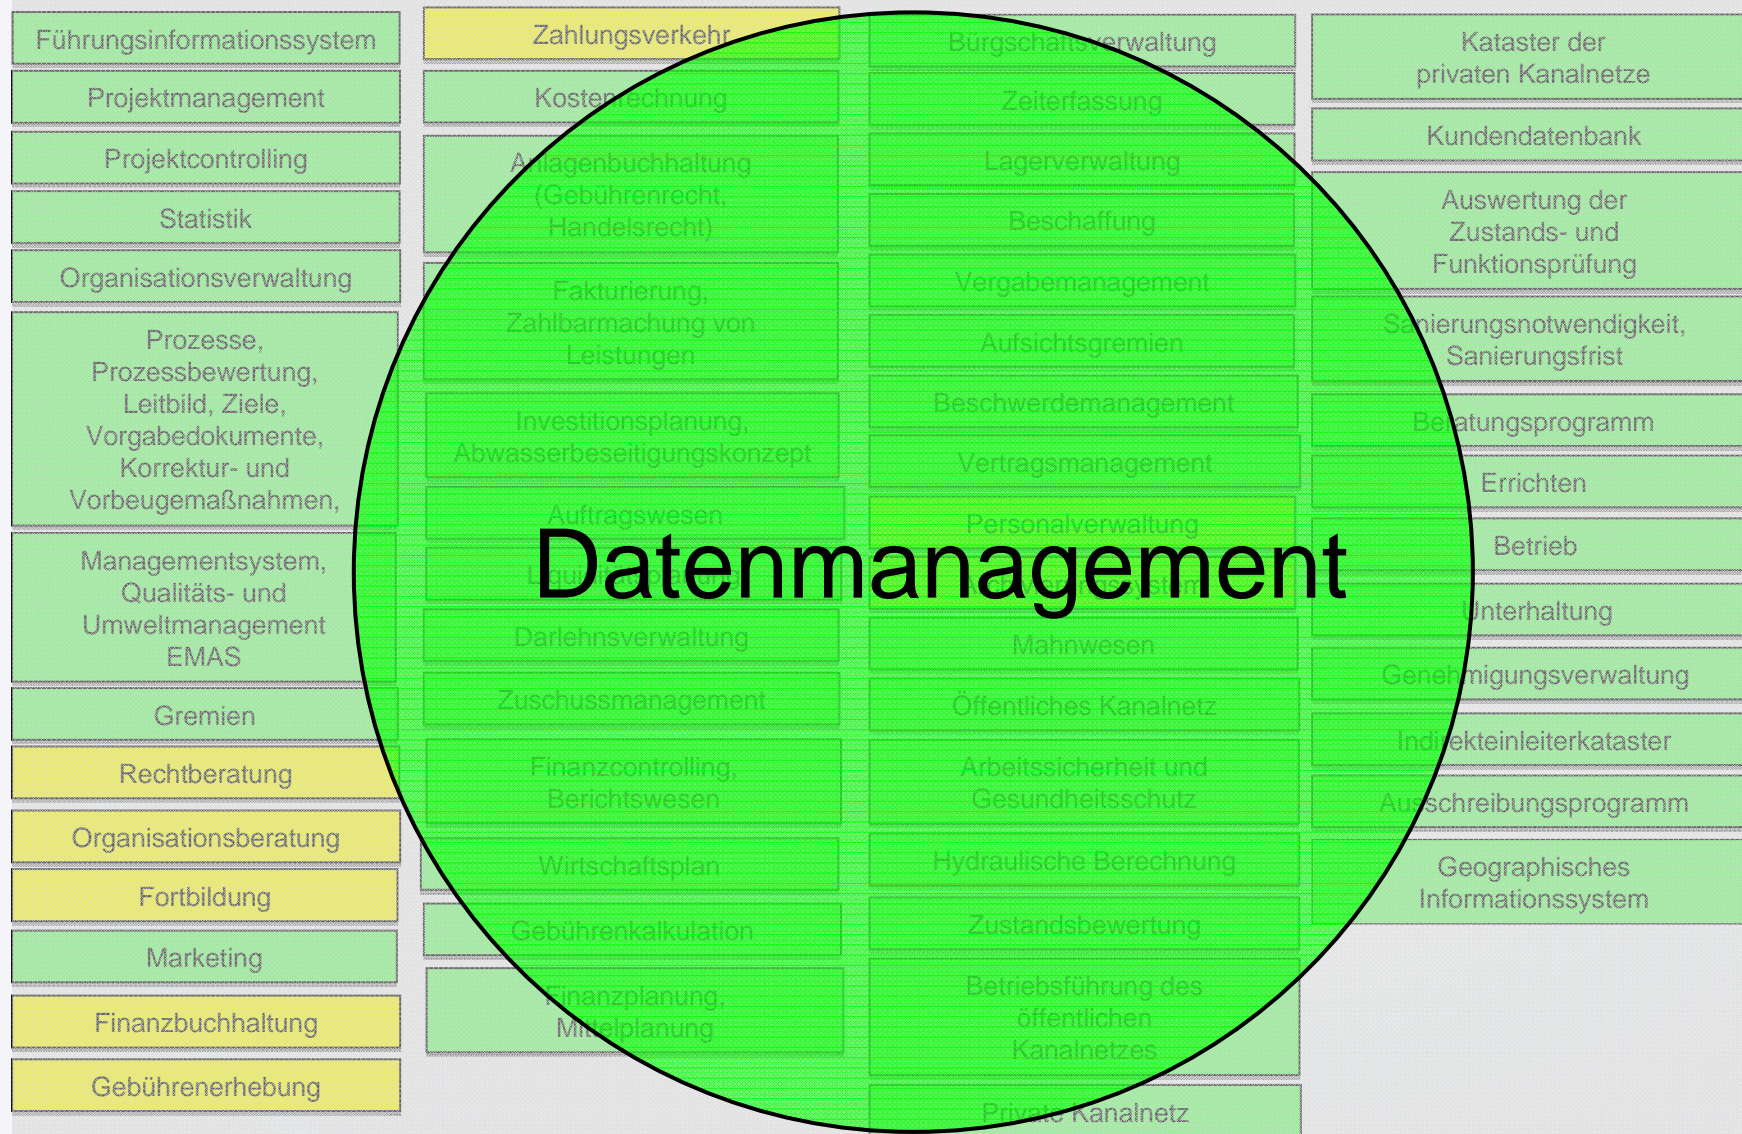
Führungsinformationssystem
Projektmanagement
Projektcontrolling
Statistik
Organisationsverwaltung
Prozesse, Prozessbewertung, Leitbild, Ziele, Vorgabedokumente, Korrektur- und Vorbeugemaßnahmen,
Managementsystem, Qualitäts- und Umweltmanagement EMAS
Gremien
Rechtberatung
Organisationsberatung
Fortbildung
Marketing
Finanzbuchhaltung
Gebührenerhebung

Zahlungsverkehr
Kostenrechnung
Anlagenbuchhaltung (Gebührenrecht, Handelsrecht)
Fakturierung, Zahlbarmachung von Leistungen
Investitionsplanung, Abwasserbeseitigungskonzept
Auftragswesen
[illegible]
Darlehnsverwaltung
Zuschussmanagement
Finanzcontrolling, Berichtswesen
Wirtschaftsplan
Gebührenkalkulation
Finanzplanung, Mittelplanung

Bürgschaftsverwaltung
Zeiterfassung
Lagerverwaltung
Beschaffung
Vergabemanagement
Aufsichtsgremien
Beschwerdemanagement
Vertragsmanagement
Personalverwaltung
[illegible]
Mahnwesen
Öffentliches Kanalnetz
Arbeitssicherheit und Gesundheitsschutz
Hydraulische Berechnung
Zustandsbewertung
Betriebsführung des öffentlichen Kanalnetzes
Private Kanalnetz

Kataster der privaten Kanalnetze
Kundendatenbank
Auswertung der Zustands- und Funktionsprüfung
Sanierungsnotwendigkeit, Sanierungsfrist
Beratungsprogramm
Errichten
Betrieb
Unterhaltung
Genehmigungsverwaltung
Indirekteinleiterkataster
Ausschreibungsprogramm
Geographisches Informationssystem

Datenmanagement